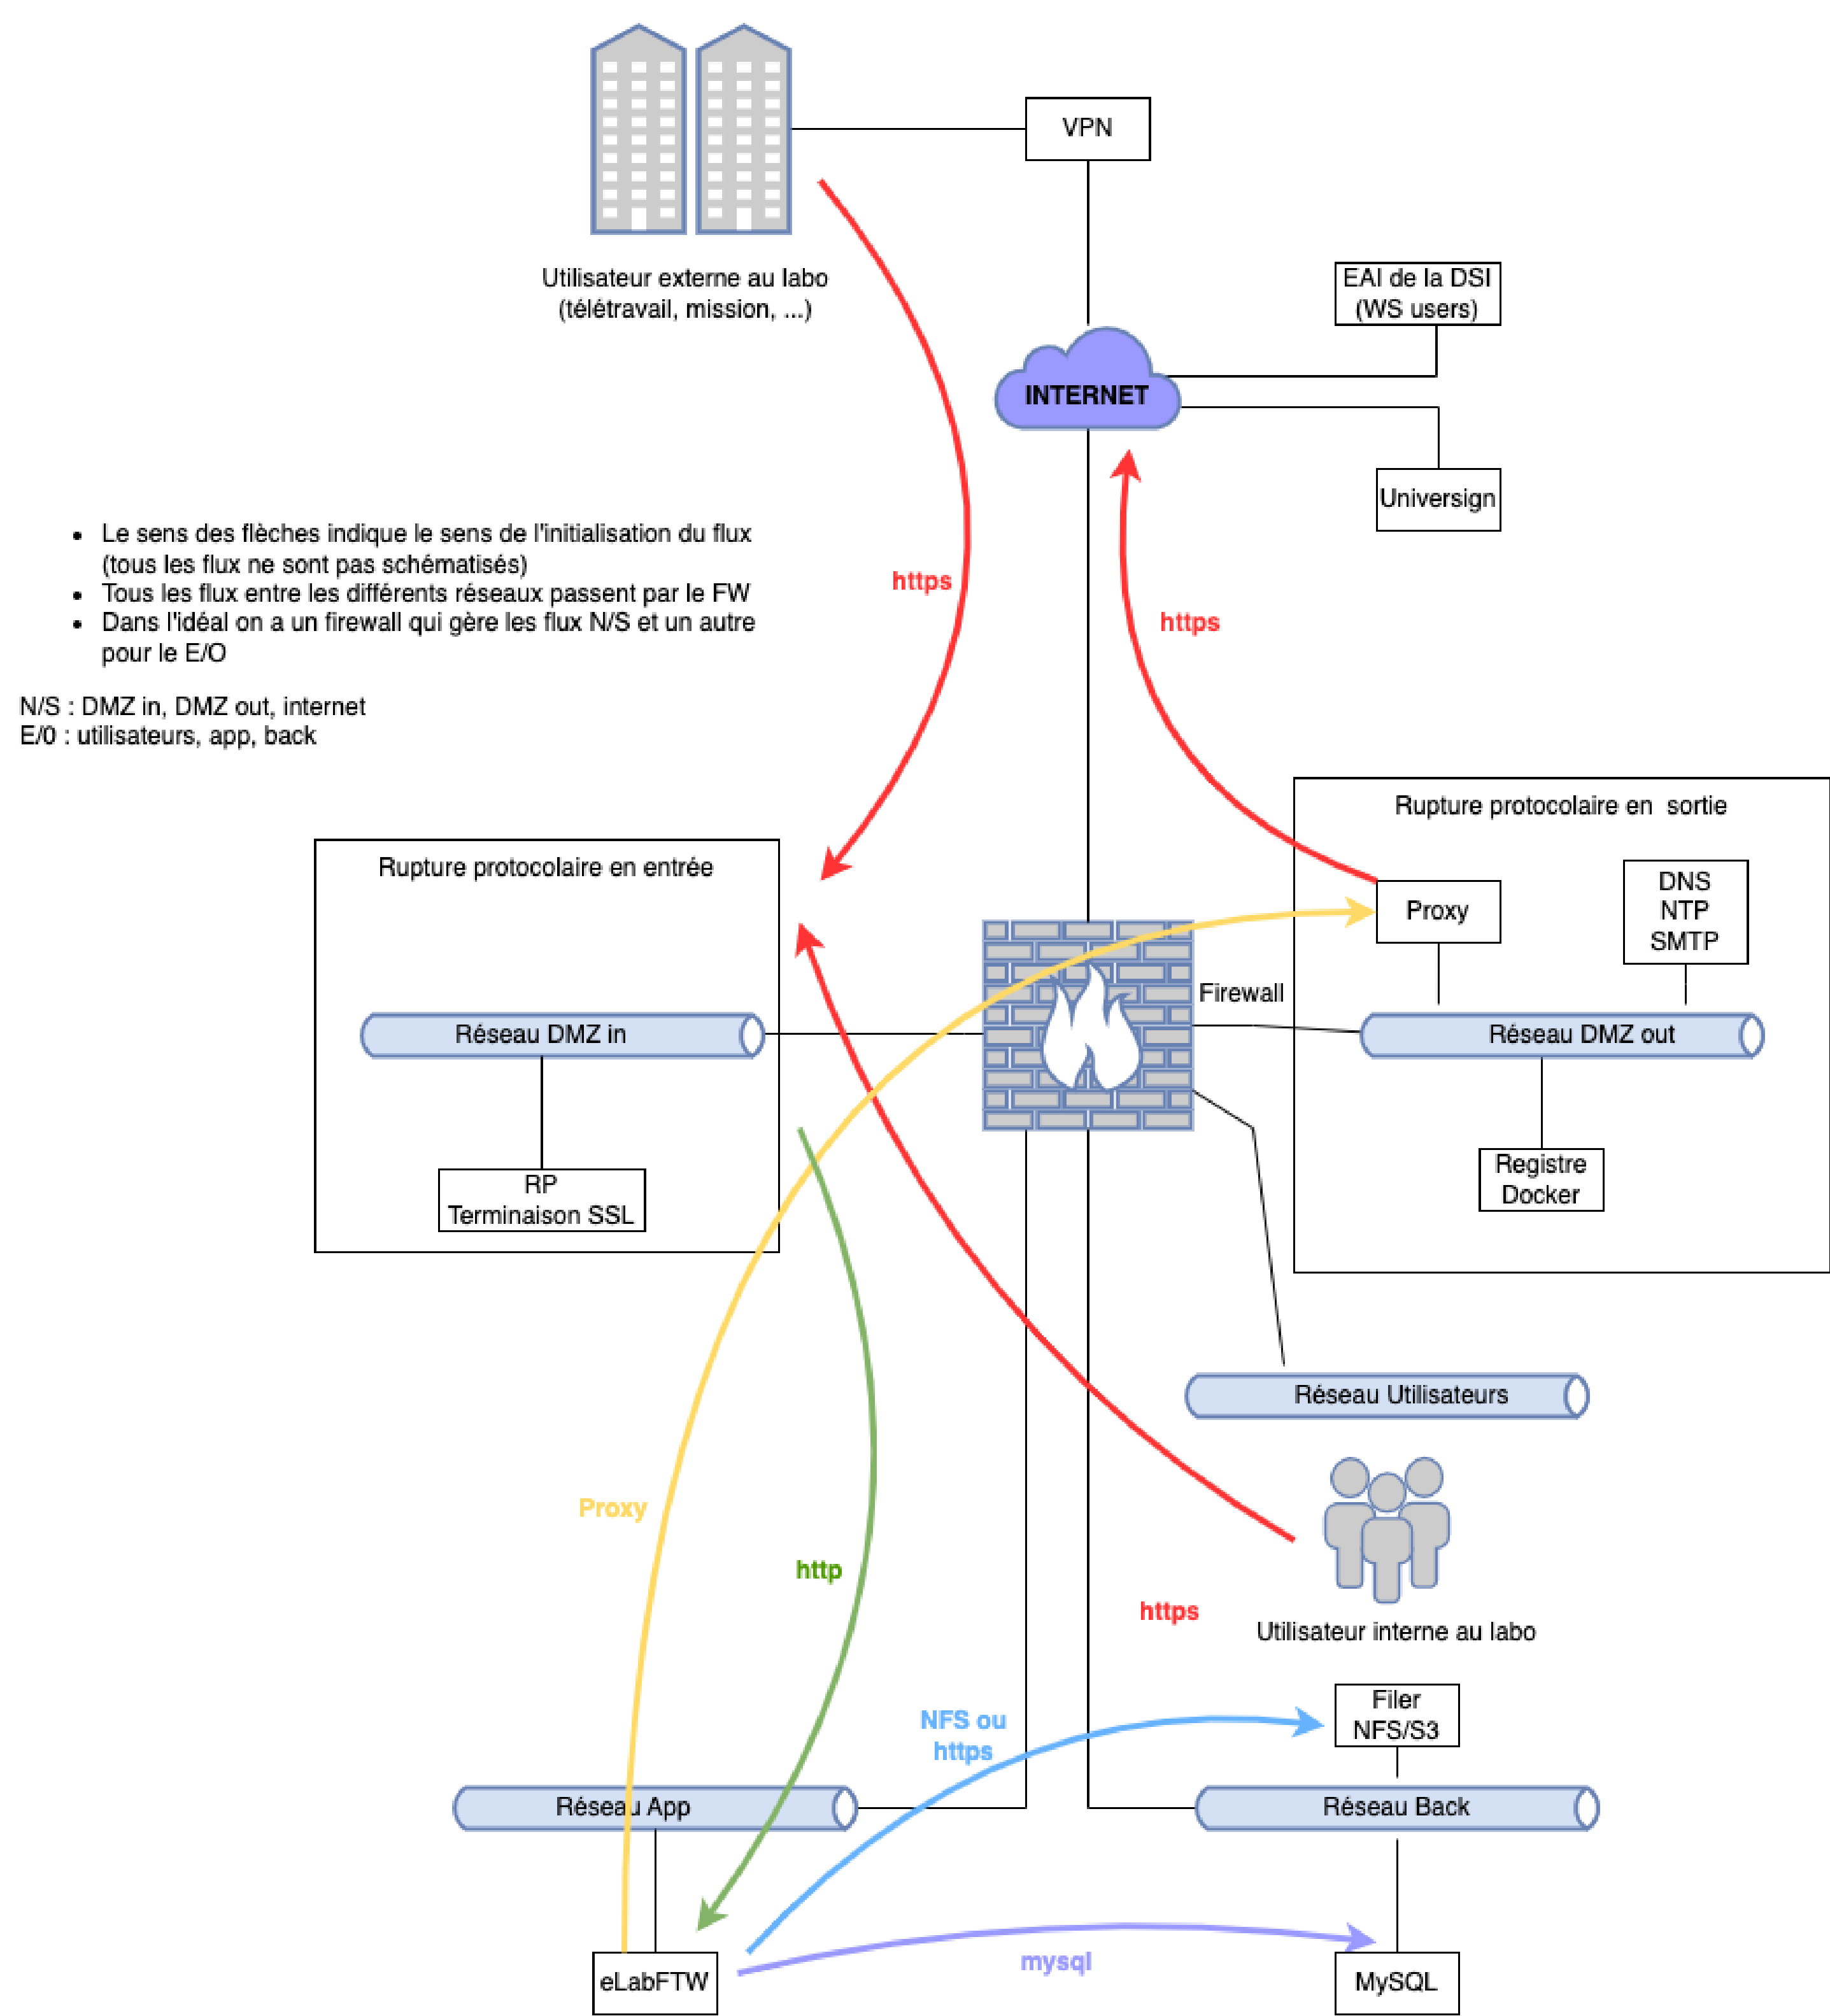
VPN

Utilisateur externe au labo
(télétravail, mission, ...)

EAI de la DSI
(WS users)

INTERNET

Universign

- Le sens des flèches indique le sens de l'initialisation du flux (tous les flux ne sont pas schématisés)
- Tous les flux entre les différents réseaux passent par le FW
- Dans l'idéal on a un firewall qui gère les flux N/S et un autre pour le E/O

N/S : DMZ in, DMZ out, internet
E/0 : utilisateurs, app, back

https

https

Rupture protocolaire en sortie

Proxy

DNS
NTP
SMTP

Rupture protocolaire en entrée

Firewall

Réseau DMZ in

Réseau DMZ out

RP
Terminaison SSL

Registre
Docker

Réseau Utilisateurs

Proxy

http

https

Utilisateur interne au labo

NFS ou
https

Filer
NFS/S3

Réseau App

Réseau Back

eLabFTW

mysql

MySQL